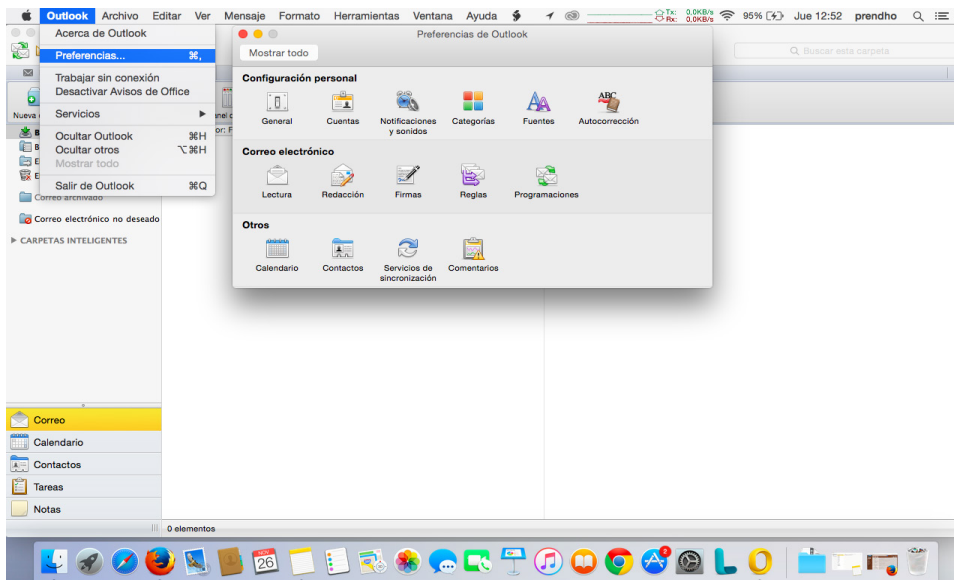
Outlook Archivo Editar Ver Mensaje Formato Herramientas Ventana Ayuda

Tx: 0.0KB/s Rx: 0.0KB/s 95% Jue 12:52 prendho

Acerca de Outlook
Preferencias... ⌘,
Trabajar sin conexión
Desactivar Avisos de Office
Servicios
Ocultar Outlook ⌘H
Ocultar otros ⌥⌘H
Mostrar todo
Salir de Outlook ⌘Q

Buscar esta carpeta

Nueva

Correo archivado
Correo electrónico no deseado
CARPETAS INTELIGENTES

Preferencias de Outlook
Mostrar todo

Configuración personal
General
Cuentas
Notificaciones y sonidos
Categorías
Fuentes
Autocorrección

Correo electrónico
Lectura
Redacción
Firmas
Reglas
Programaciones

Otros
Calendario
Contactos
Servicios de sincronización
Comentarios

Correo
Calendario
Contactos
Tareas
Notas

0 elementos

26